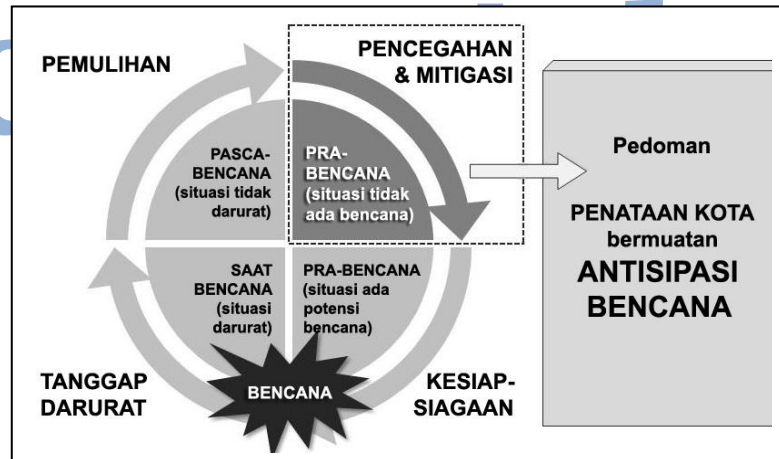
PEMULIHAN

PENCEGAHAN & MITIGASI

PASCA-BENCANA (situasi tidak darurat)

PRA-BENCANA (situasi tidak ada bencana)

SAAT BENCANA (situasi darurat)

PRA-BENCANA (situasi ada potensi bencana)

BENCANA

TANGGAP DARURAT

KESIAP-SIAGAAN

Pedoman

PENATAAN KOTA bermuatan ANTISIPASI BENCANA